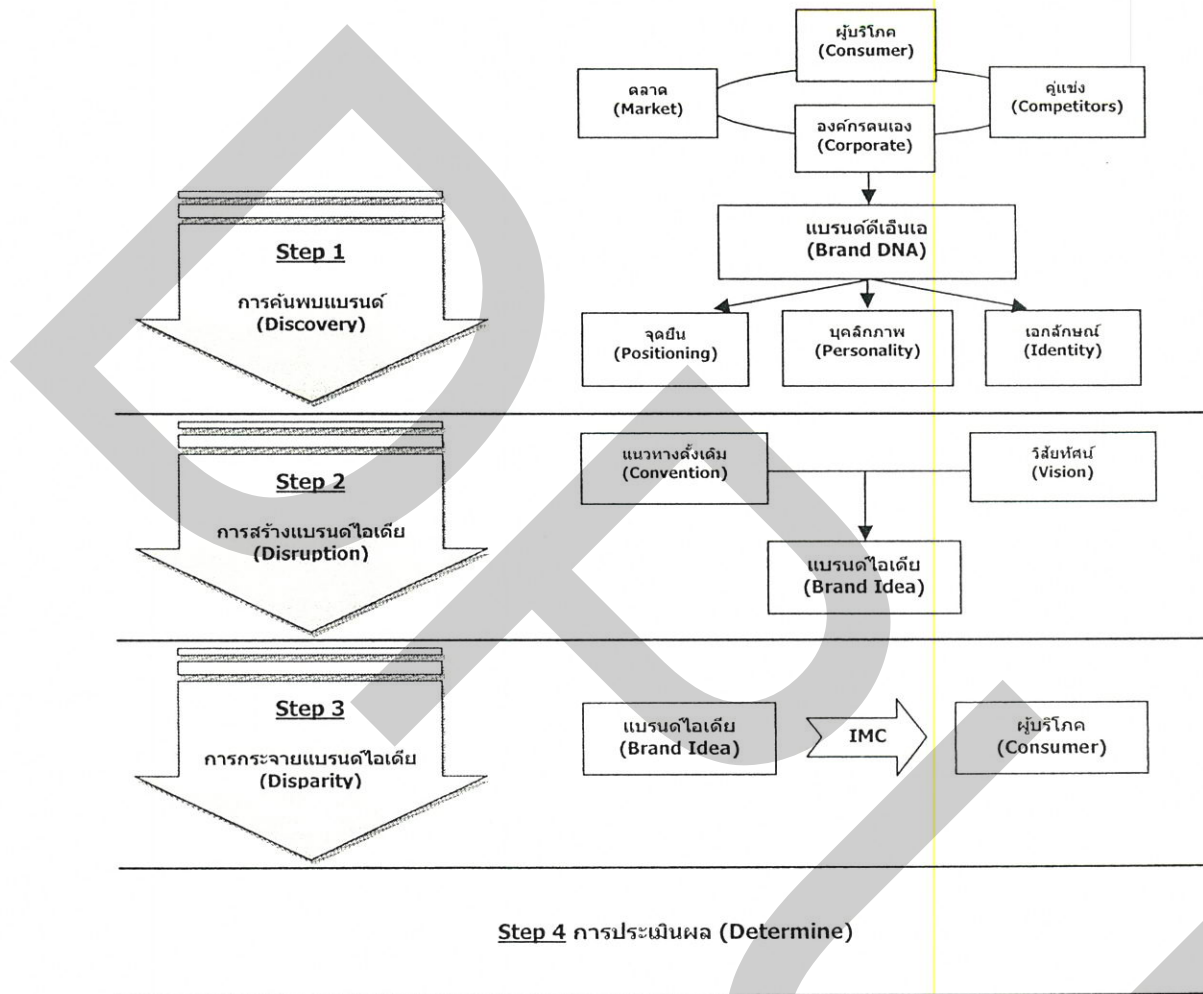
ผู้บริโภค
(Consumer)

ตลาด
(Market)

คู่แข่ง
(Competitors)

องค์กรตนเอง
(Corporate)

Step 1

การค้นพบแบรนด์
(Discovery)

แบรนด์ดีเอ็นเอ
(Brand DNA)

จุดยืน
(Positioning)

บุคลิกภาพ
(Personality)

เอกลักษณ์
(Identity)

Step 2

การสร้างแบรนด์ไอเดีย
(Disruption)

แนวทางดั้งเดิม
(Convention)

วิสัยทัศน์
(Vision)

แบรนด์ไอเดีย
(Brand Idea)

Step 3

การกระจายแบรนด์ไอเดีย
(Disparity)

แบรนด์ไอเดีย
(Brand Idea)

IMC

ผู้บริโภค
(Consumer)

Step 4 การประเมินผล (Determine)